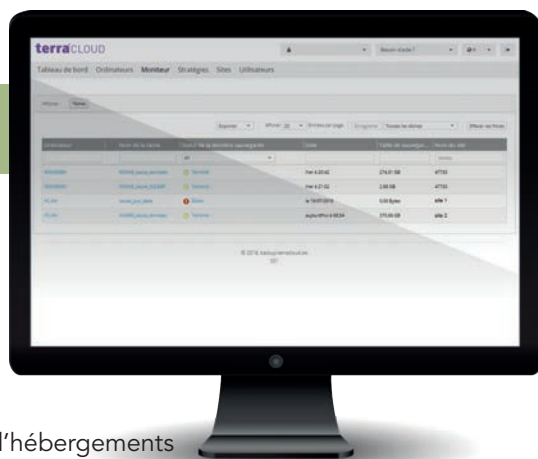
terraCLOUD

Besoin d'aide ?

Tableau de bord Ordinateurs Moniteur Stratégies Sites Utilisateurs

Afficher 20

Effacer les filtres

Ordinateur

Nom de la tâche

Statut de la dernière sauvegarde

Date

Taille de sauvegarde

Nom du site

Terminé

Terminé

Échec

Terminé

274,01 GB

2,66 GB

0,00 Bytes

370,06 GB

47733

47733

site 1

site 2

© 2018

l'hébergements